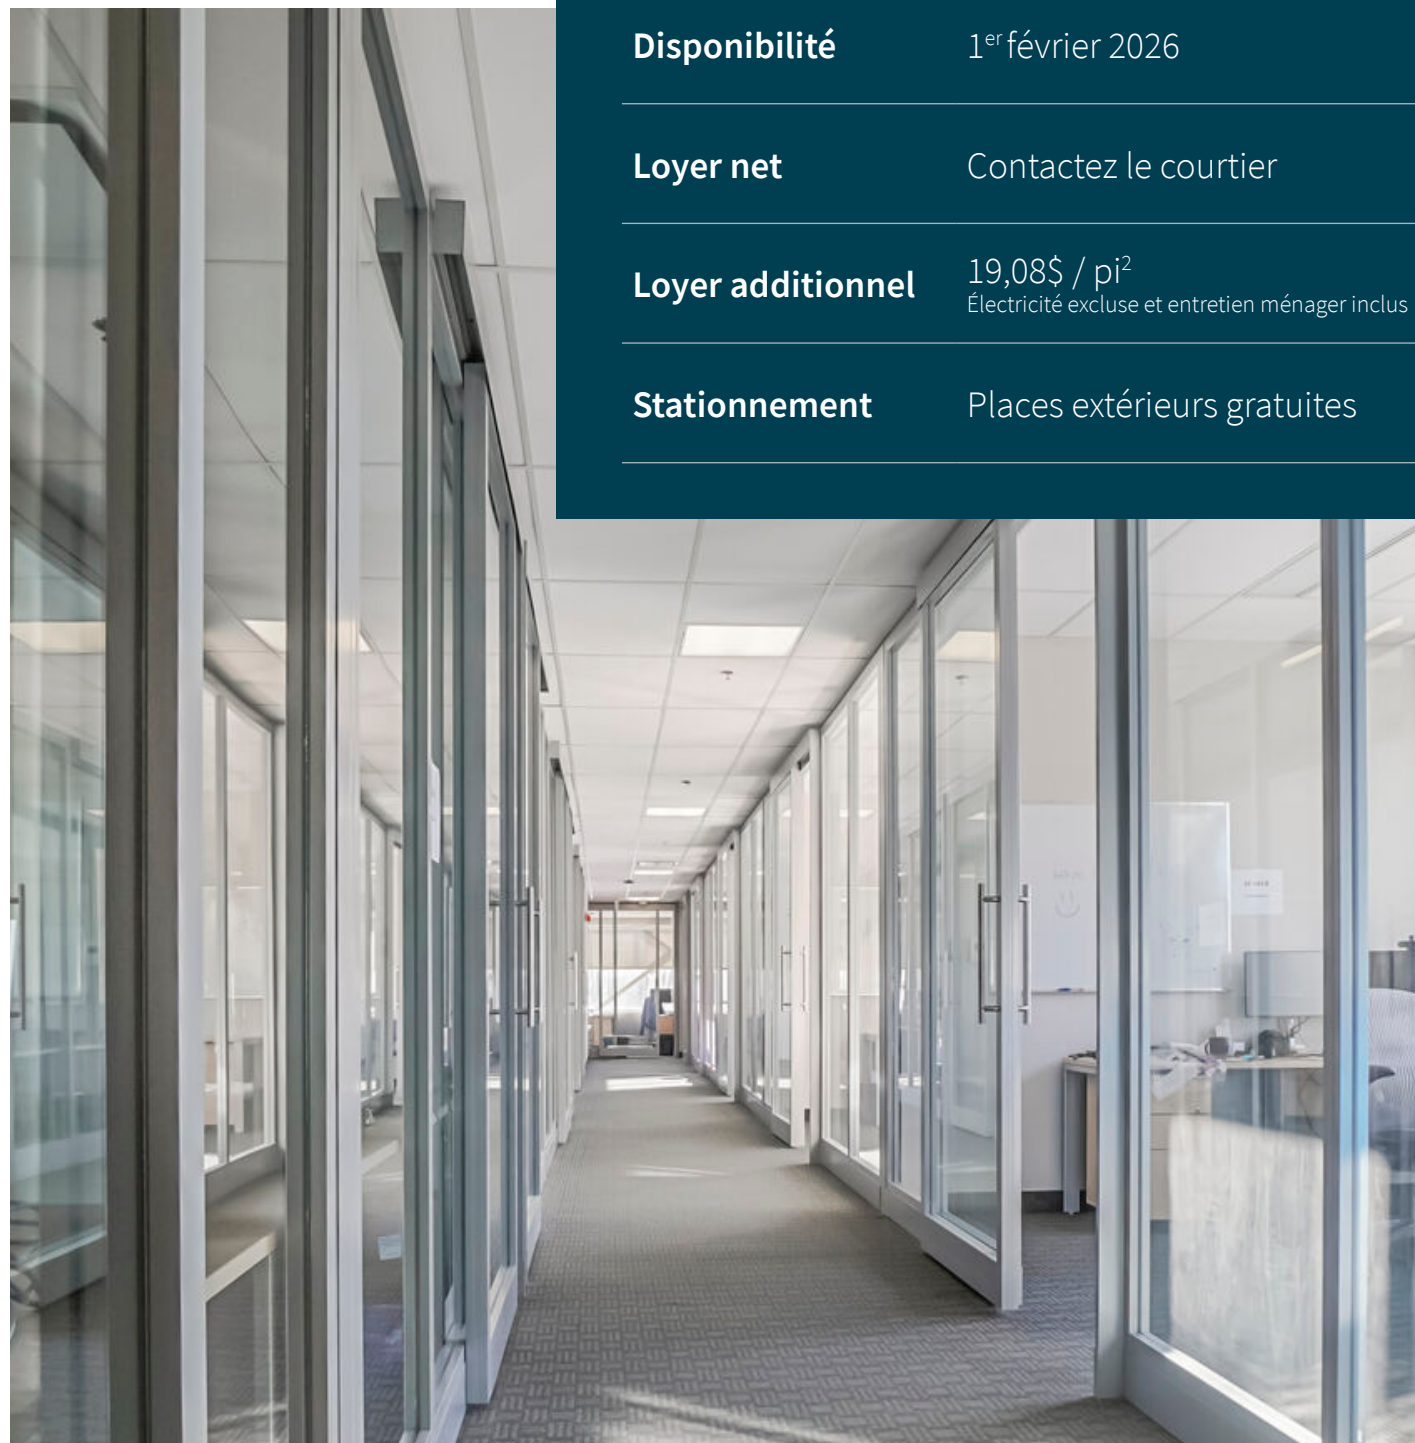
| | |
|---|---|
| **Disponibilité** | 1$^{er}$ février 2026 |
| **Loyer net** | Contactez le courtier |
| **Loyer additionnel** | 19,08$ / pi$^2$ Électricité exclusе et entretien ménager inclus |
| **Stationnement** | Places extérieurs gratuites |